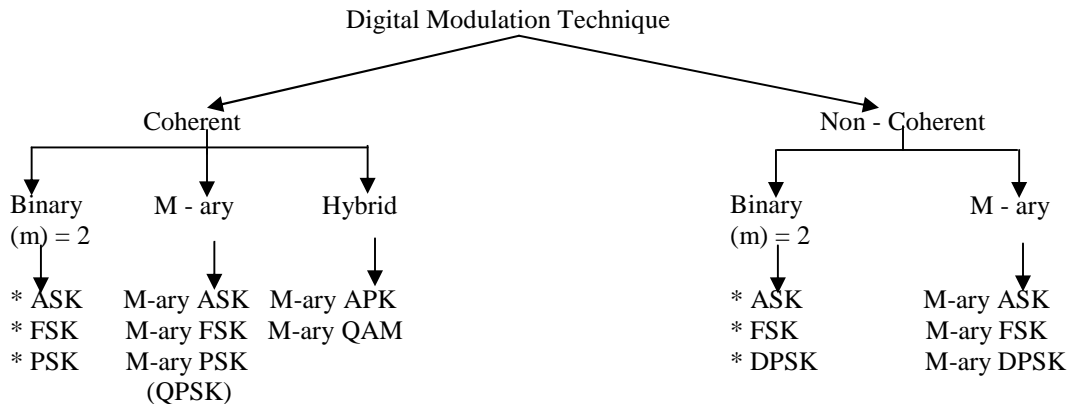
Digital Modulation Technique

Coherent

Binary (m) = 2

* ASK
* FSK
* PSK

M - ary

M-ary ASK
M-ary FSK
M-ary PSK
(QPSK)

Hybrid

M-ary APK
M-ary QAM

Non - Coherent

Binary (m) = 2

* ASK
* FSK
* DPSK

M - ary

M-ary ASK
M-ary FSK
M-ary DPSK